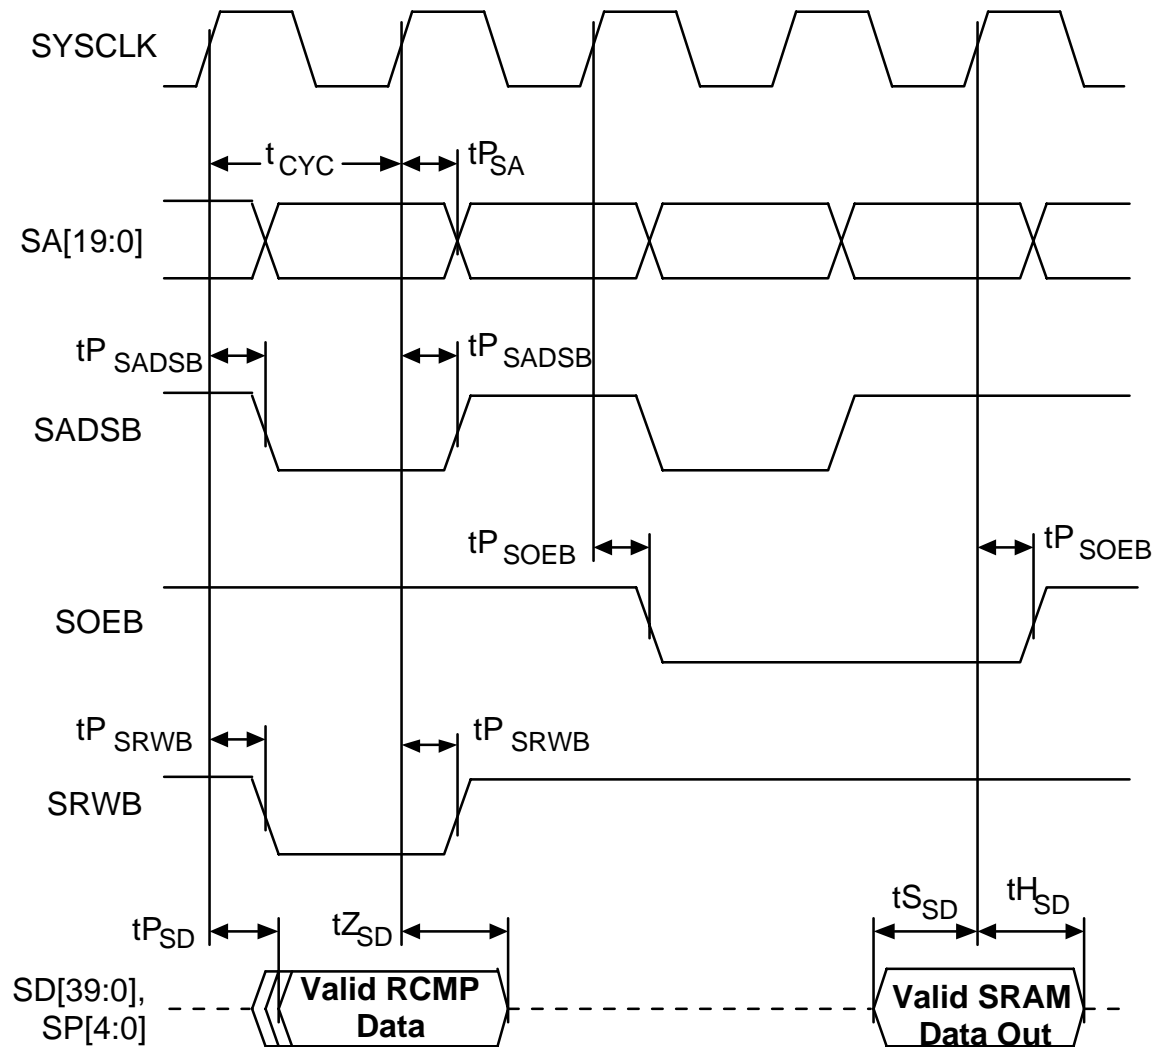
SYSCLK

$t_{CYC}$ $tP_{SA}$

SA[19:0]

$tP_{SADSB}$ $tP_{SADSB}$

SADSB

$tP_{SOEB}$ $tP_{SOEB}$

SOEB

$tP_{SRWB}$ $tP_{SRWB}$

SRWB

$tP_{SD}$ $tZ_{SD}$ $tS_{SD}$ $tH_{SD}$

SD[39:0], SP[4:0]

Valid RCMP Data

Valid SRAM Data Out